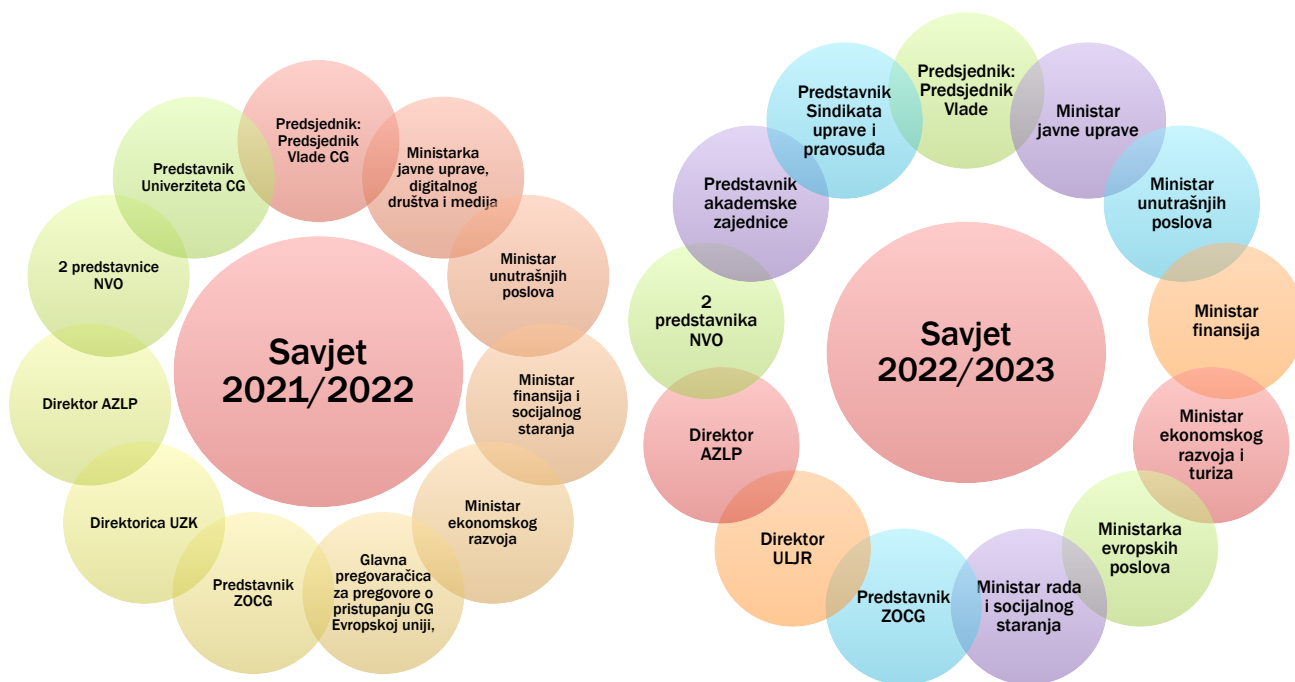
Savjet 2021/2022

Predsjednik: Predsjednik Vlade CG

Ministarka javne uprave, digitalnog društva i medija

Ministar unutrašnjih poslova

Ministar finansija i socijalnog staranja

Ministar ekonomskog razvoja

Glavna pregovaračica za pregovore o pristupanju CG Evropskoj uniji,

Predstavnik ZOCG

Direktorica UZK

Direktor AZLP

2 predstavnice NVO

Predstavnik Univerziteta CG

Savjet 2022/2023

Predsjednik: Predsjednik Vlade

Ministar javne uprave

Ministar unutrašnjih poslova

Ministar finansija

Ministar ekonomskog razvoja i turiza

Ministarka evropskih poslova

Ministar rada i socijalnog staranja

Predstavnik ZOCG

Direktor ULJR

Direktor AZLP

2 predstavnika NVO

Predstavnik akademske zajednice

Predstavnik Sindikata uprave i pravosuđa